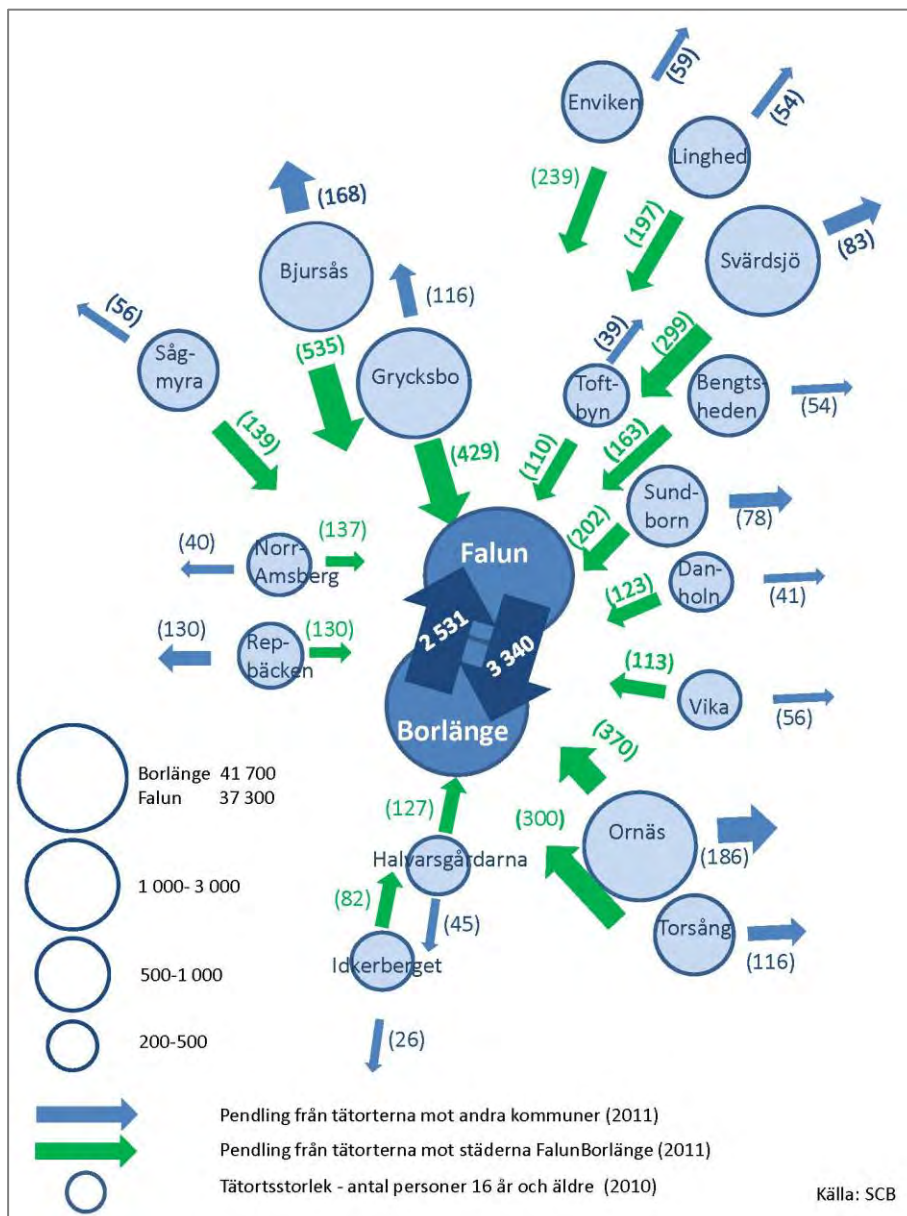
Enviken
(59)
Linghed
(54)
(239)
(197)
Svärdsjö
(83)
(168)
Bjursås
(116)
(56)
Såg-myra
(535)
Grycksbo
(39)
(299)
Toft-byn
Bengts-heden
(54)
(139)
(429)
(110)
(163)
Sund-born
(78)
(40)
Norr-Amsberg
(137)
Falun
(202)
Dan-holn
(41)
(123)
(130)
Rep-bäcken
(130)
2 531
3 340
(113)
Vika
(56)
Borlänge
(370)
Borlänge 41 700
Falun 37 300
(127)
(300)
Ornäs
(186)
Halvarsgårdarna
1 000- 3 000
(82)
(45)
Torsång
Idkerberget
(116)
500-1 000
200-500
(26)
Pendling från tätorterna mot andra kommuner (2011)
Pendling från tätorterna mot städerna FalunBorlänge (2011)
Tätortsstorlek - antal personer 16 år och äldre (2010)
Källa: SCB